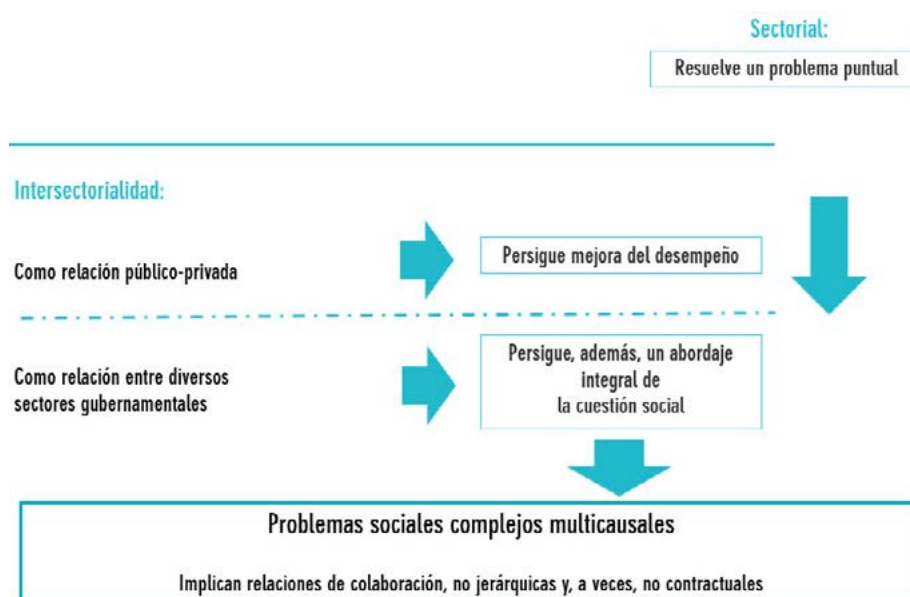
Sectorial:

Resuelve un problema puntual

Intersectorialidad:

Como relación público-privada

Persigue mejora del desempeño

Como relación entre diversos sectores gubernamentales

Persigue, además, un abordaje integral de la cuestión social

Problemas sociales complejos multicausales

Implican relaciones de colaboración, no jerárquicas y, a veces, no contractuales